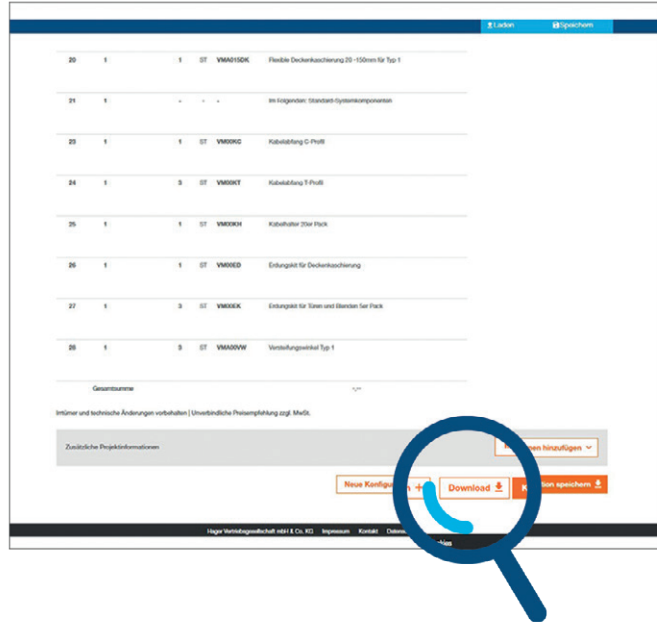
Laden Speichern

| | | | | | |
|---|---|---|---|---|---|
| 20 | 1 | 1 | ST | VMA015DK | Flexible Deckenkaschierung 20 -150mm für Typ 1 |
| 21 | 1 | - | - | - | Im Folgenden: Standard-Systemkomponenten |
| 23 | 1 | 1 | ST | VM00KC | Kabelabfang C-Profil |
| 24 | 1 | 3 | ST | VM00KT | Kabelabfang T-Profil |
| 25 | 1 | 1 | ST | VM00KH | Kabelhalter 20er Pack |
| 26 | 1 | 1 | ST | VM00ED | Erdungskit für Deckenkaschierung |
| 27 | 1 | 3 | ST | VM00EK | Erdungskit für Türen und Blenden 5er Pack |
| 28 | 1 | 3 | ST | VMA00VW | Versteifungswinkel Typ 1 |
| | Gesamtsumme | | | | -,-- |

Irrtümer und technische Änderungen vorbehalten | Unverbindliche Preisempfehlung zzgl. MwSt.

Zusätzliche Projektinformationen

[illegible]en hinzufügen

Neue Konfigu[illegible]n

Download

K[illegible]tion speichern

Hager Vertriebsgesellschaft mbH & Co. KG Impressum Kontakt Datens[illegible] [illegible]kies